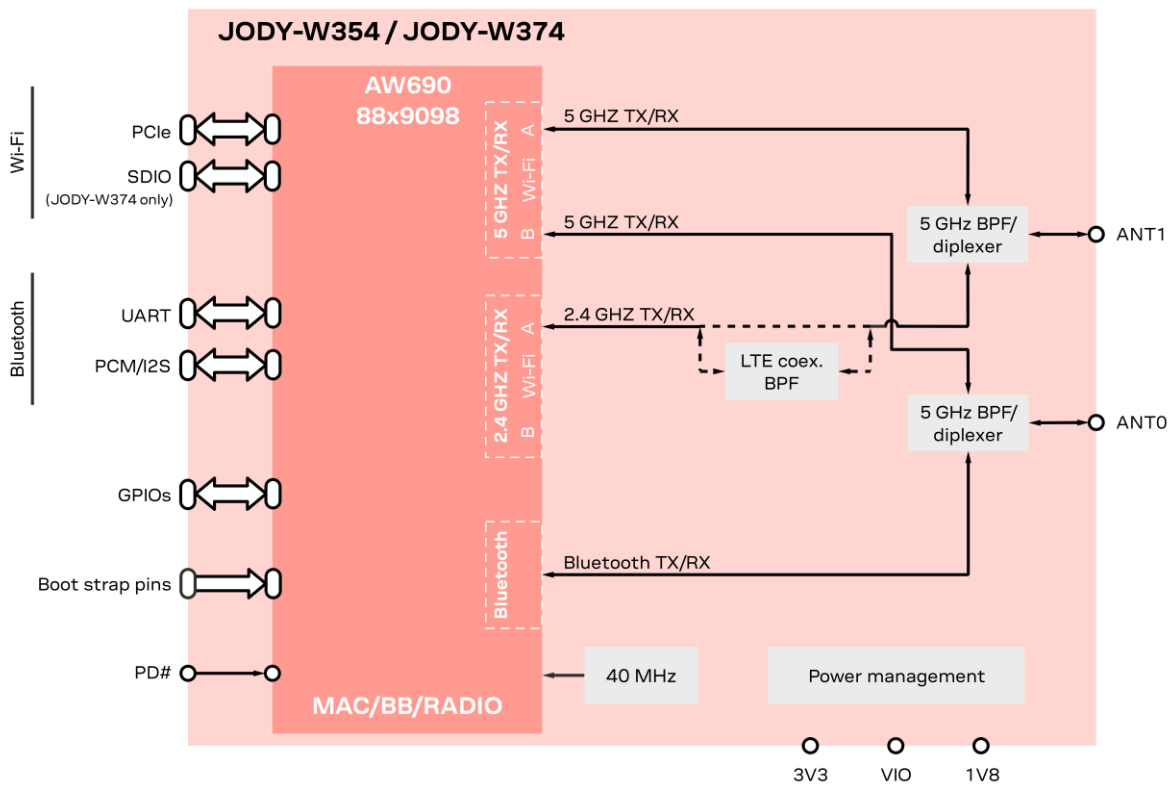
JODY-W354 / JODY-W374

Wi-Fi

PCIe

SDIO

(JODY-W374 only)

Bluetooth

UART

PCM/I2S

GPIOs

Boot strap pins

PD#

AW690
88x9098

5 GHZ TX/RX
Wi-Fi
A
B

2.4 GHZ TX/RX
Wi-Fi
A
B

Bluetooth

MAC/BB/RADIO

5 GHZ TX/RX

5 GHZ TX/RX

2.4 GHZ TX/RX

LTE coex. BPF

Bluetooth TX/RX

5 GHz BPF/ diplexer

5 GHz BPF/ diplexer

ANT1

ANT0

40 MHz

Power management

3V3

VIO

1V8